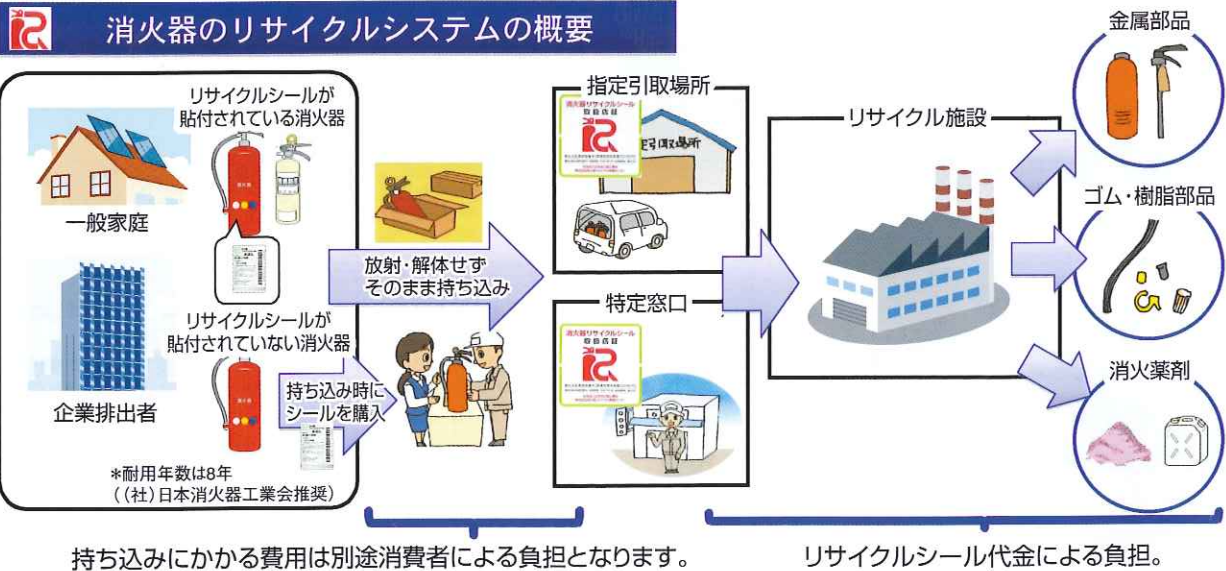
消火器のリサイクルシステムの概要

リサイクルシールが貼付されている消火器

一般家庭

リサイクルシールが貼付されていない消火器

企業排出者

持ち込み時にシールを購入

*耐用年数は8年
（（社）日本消火器工業会推奨）

放射・解体せず
そのまま持ち込み

指定引取場所

消火器リサイクルシール
取扱店舗

指定引取場所

特定窓口

消火器リサイクルシール
取扱店舗

リサイクル施設

金属部品

ゴム・樹脂部品

消火薬剤

持ち込みにかかる費用は別途消費者による負担となります。

リサイクルシール代金による負担。